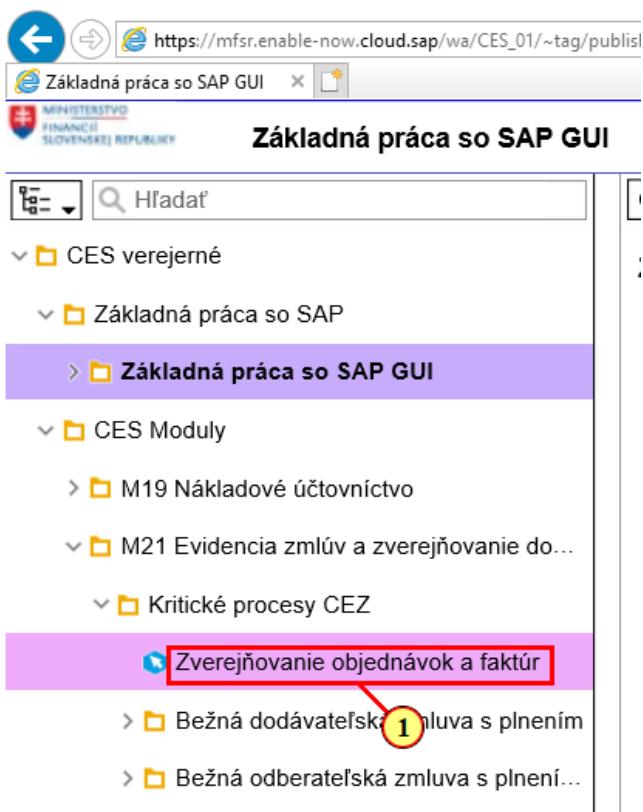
https://mfsr.enable-now.cloud.sap/wa/CES_01/~tag/publish

Základná práca so SAP GUI ×

MINISTERSTVO FINANCIÍ SLOVENSKEJ REPUBLIKY

Základná práca so SAP GUI

Hľadať

CES verejerné

Základná práca so SAP

Základná práca so SAP GUI

CES Moduly

M19 Nákladové účtovníctvo

M21 Evidencia zmlúv a zverejňovanie do…

Kritické procesy CEZ

Zverejňovanie objednávok a faktúr

Bežná dodávateľská zmluva s plnením

1

Bežná odberateľská zmluva s plnení…